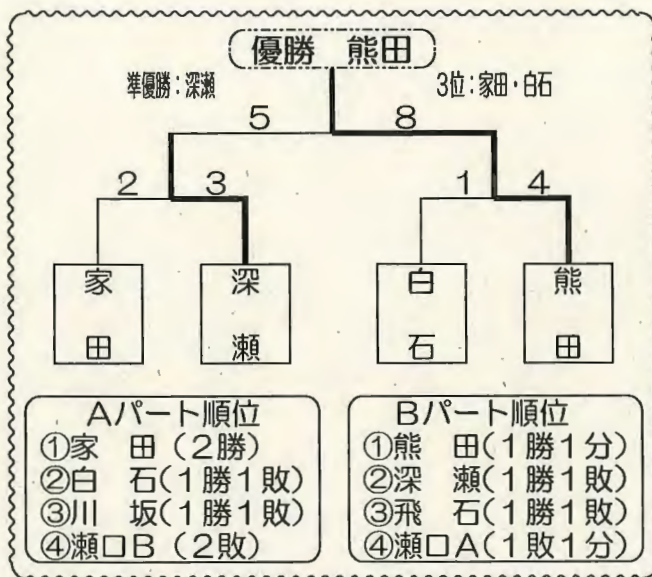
優勝　熊田

準優勝：深瀬

3位：家田・白石

5

8

2

3

1

4

家

田

深

瀬

白

石

熊

田

Aパート順位
①家　田（2勝）
②白　石（1勝1敗）
③川　坂（1勝1敗）
④瀬口B（2敗）

Bパート順位
①熊　田（1勝1分）
②深　瀬（1勝1敗）
③飛　石（1勝1敗）
④瀬口A（1敗1分）